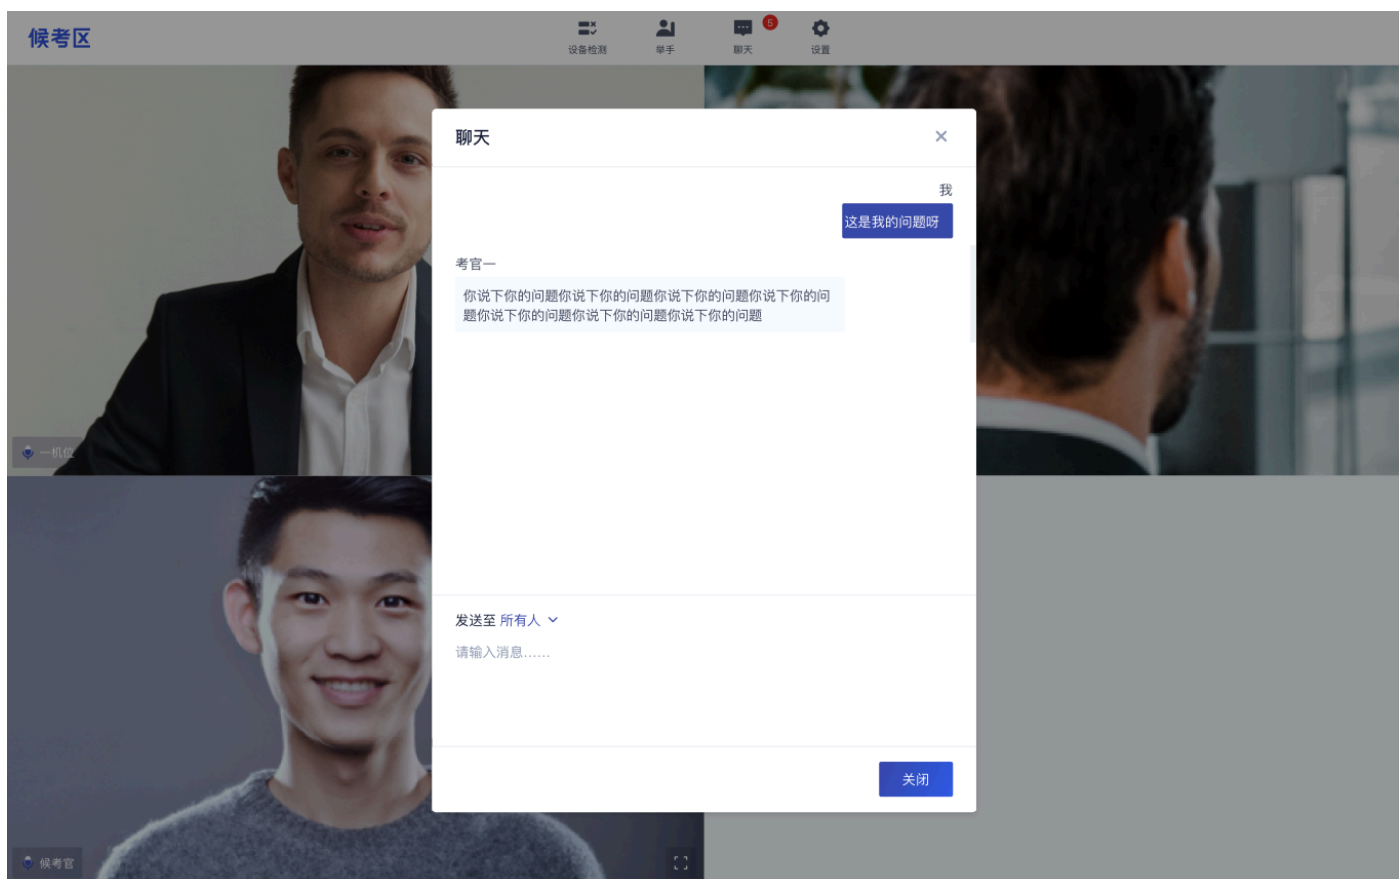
候考区

设备检测 举手 5 聊天 设置

一机位

聊天 ×

我

这是我的问题呀

考官一

你说下你的问题你说下你的问题你说下你的问题你说下你的问题你说下你的问题你说下你的问题你说下你的问题

发送至 所有人

请输入消息......

关闭

候考官